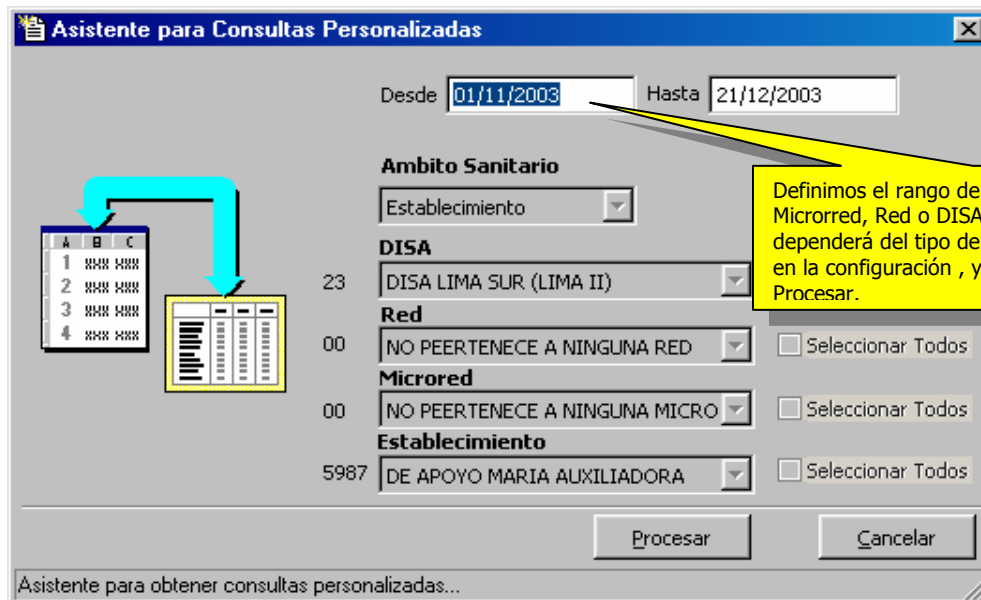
Asistente para Consultas Personalizadas

Desde 01/11/2003 Hasta 21/12/2003

Ambito Sanitario

Establecimiento

DISA

23 DISA LIMA SUR (LIMA II)

Red

00 NO PEERTENECE A NINGUNA RED

Seleccionar Todos

Microred

00 NO PEERTENECE A NINGUNA MICRO

Seleccionar Todos

Establecimiento

5987 DE APOYO MARIA AUXILIADORA

Seleccionar Todos

Definimos el rango de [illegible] Microrred, Red o DISA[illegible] dependerá del tipo de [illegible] en la configuración , y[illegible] Procesar.

A B C
1 XXX XXX
2 XXX XXX
3 XXX XXX
4 XXX XXX

Procesar

Cancelar

Asistente para obtener consultas personalizadas...